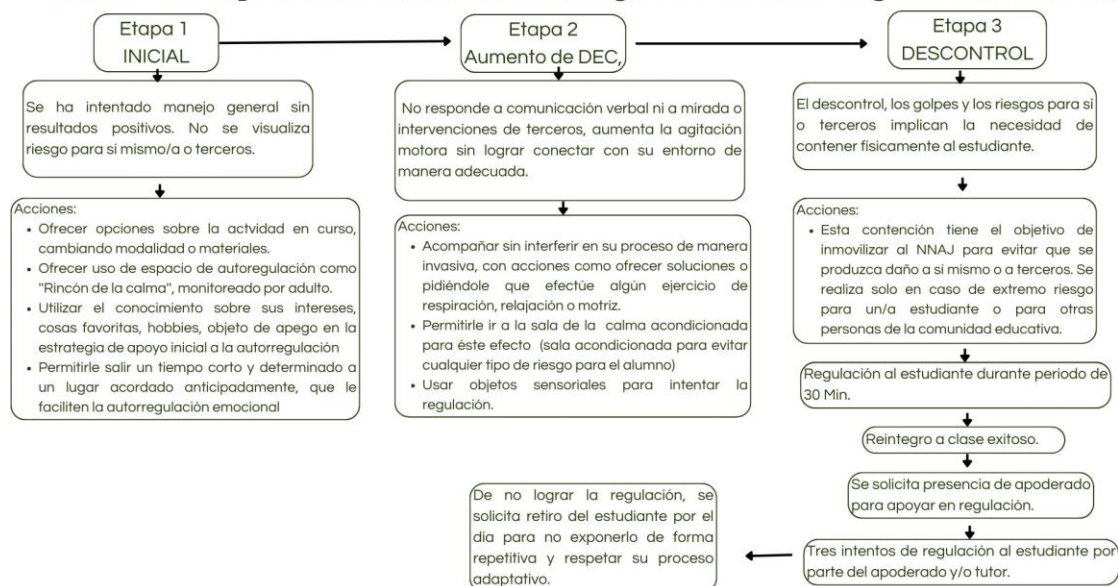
Etapa 1
INICIAL

Se ha intentado manejo general sin resultados positivos. No se visualiza riesgo para si mismo/a o terceros.

Acciones:
- Ofrecer opciones sobre la actvidad en curso, cambiando modalidad o materiales.
- Ofrecer uso de espacio de autoregulación como "Rincón de la calma", monitoreado por adulto.
- Utilizar el conocimiento sobre sus intereses, cosas favoritas, hobbies, objeto de apego en la estrategia de apoyo inicial a la autorregulación
- Permitirle salir un tiempo corto y determinado a un lugar acordado anticipadamente, que le faciliten la autorregulación emocional

Etapa 2
Aumento de DEC,

No responde a comunicación verbal ni a mirada o intervenciones de terceros, aumenta la agitación motora sin lograr conectar con su entorno de manera adecuada.

Acciones:
- Acompañar sin interferir en su proceso de manera invasiva, con acciones como ofrecer soluciones o pidiéndole que efectúe algún ejercicio de respiración, relajación o motriz.
- Permitirle ir a la sala de la calma acondicionada para éste efecto (sala acondicionada para evitar cualquier tipo de riesgo para el alumno)
- Usar objetos sensoriales para intentar la regulación.

Etapa 3
DESCONTROL

El descontrol, los golpes y los riesgos para si o terceros implican la necesidad de contener fisicamente al estudiante.

Acciones:
- Esta contención tiene el objetivo de inmovilizar al NNAJ para evitar que se produzca daño a si mismo o a terceros. Se realiza solo en caso de extremo riesgo para un/a estudiante o para otras personas de la comunidad educativa.

Regulación al estudiante durante periodo de 30 Min.

Reintegro a clase exitoso.

Se solicita presencia de apoderado para apoyar en regulación.

Tres intentos de regulación al estudiante por parte del apoderado y/o tutor.

De no lograr la regulación, se solicita retiro del estudiante por el dia para no exponerlo de forma repetitiva y respetar su proceso adaptativo.